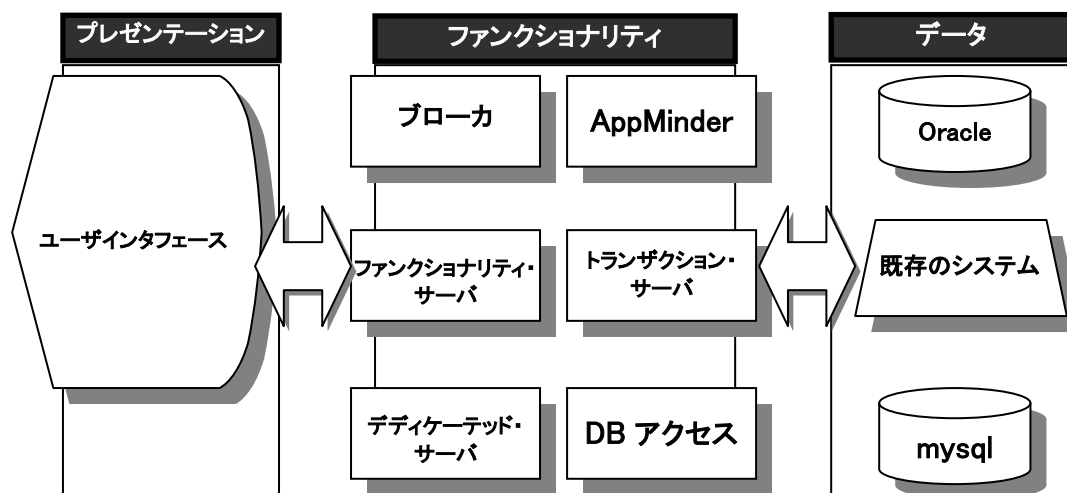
プレゼンテーション

ユーザインタフェース

ファンクショナリティ

ブローカ

AppMinder

ファンクショナリティ・サーバ

トランザクション・サーバ

デディケーテッド・サーバ

DB アクセス

データ

Oracle

既存のシステム

mysql